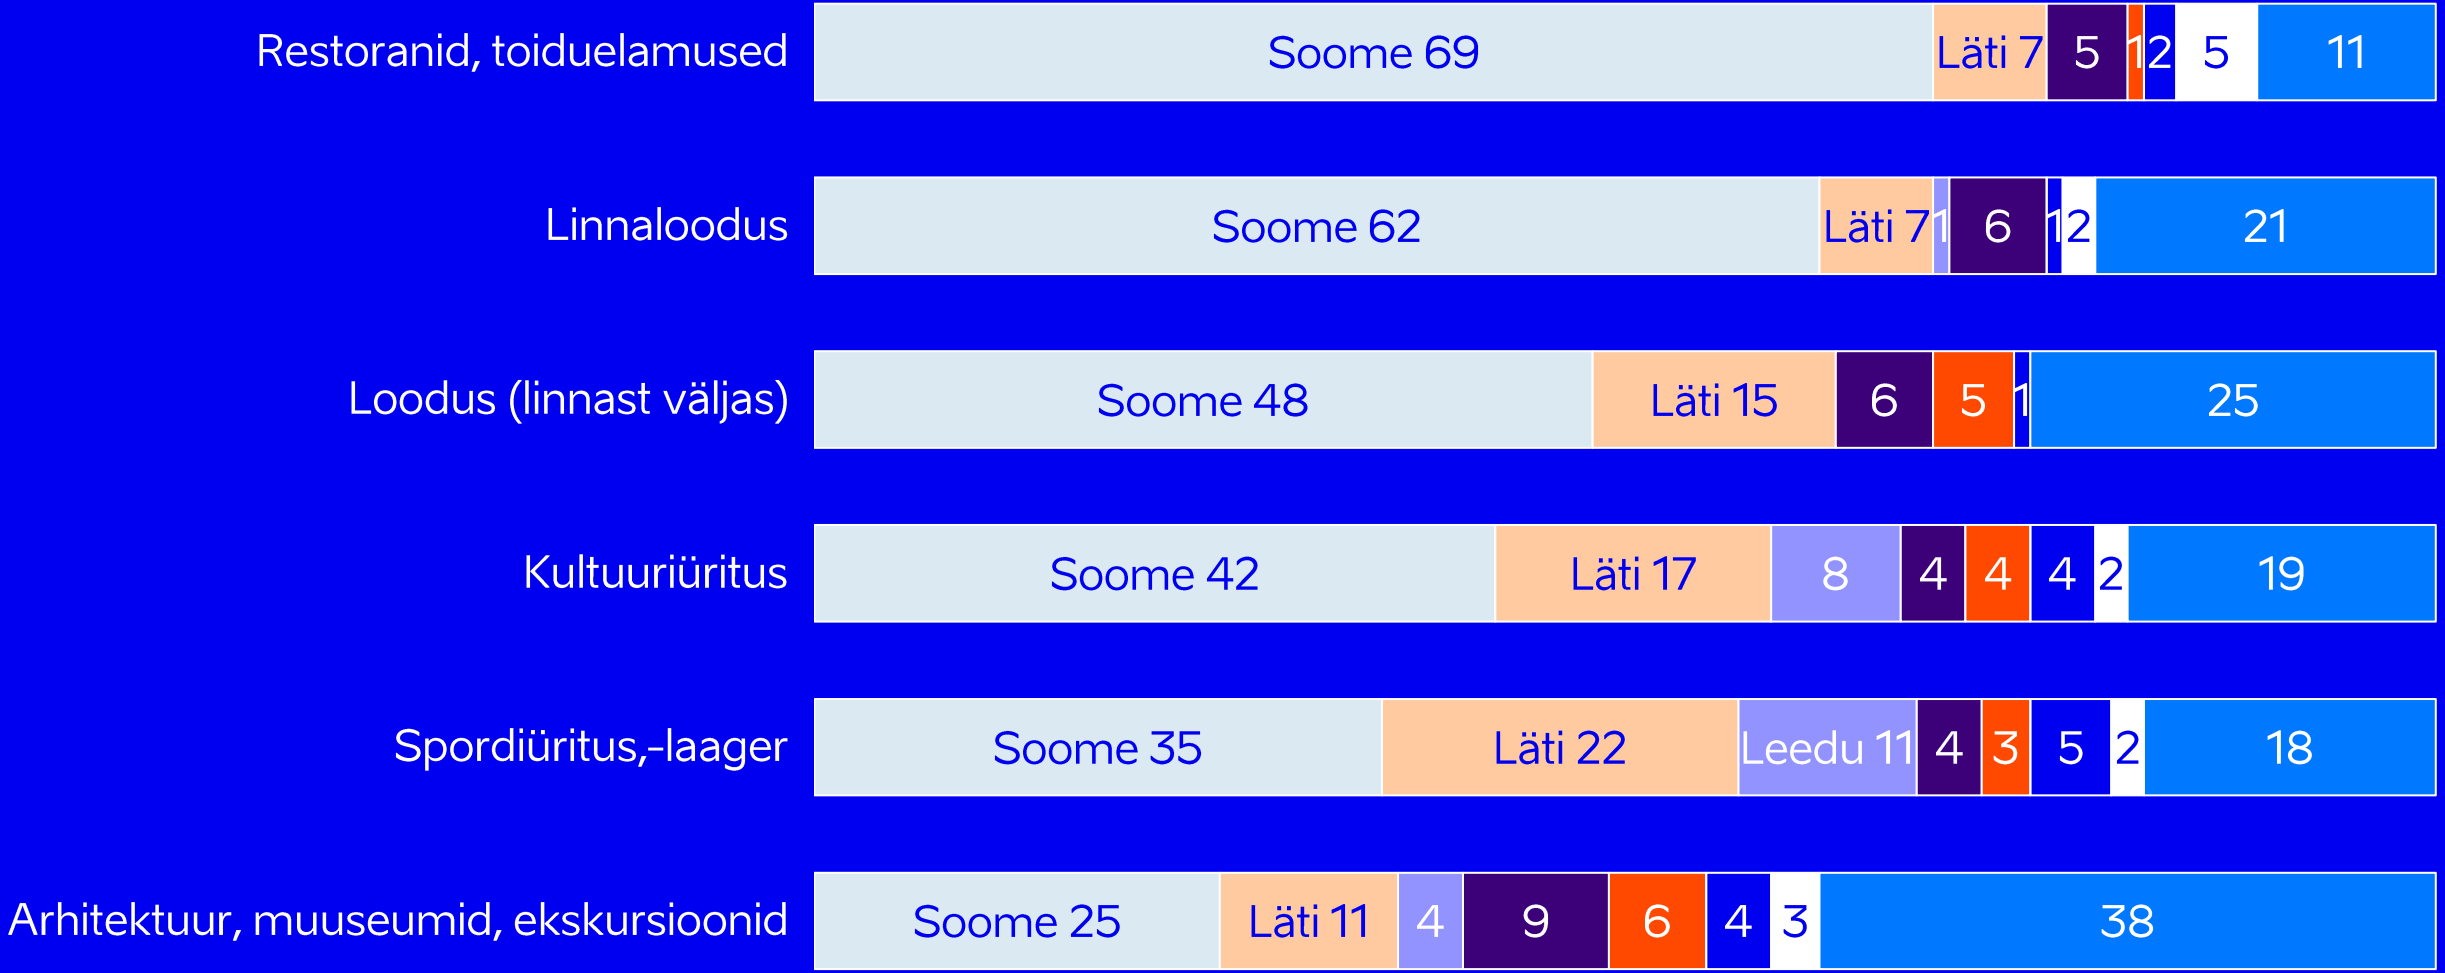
| | | | | | | | | |
|---|---|---|---|---|---|---|---|---|
| Restoranid, toiduelamused | Soome 69 | Läti 7 | 5 | 1 | 2 | 5 | 11 | |
| Linnaloodus | Soome 62 | Läti 7 | 1 | 6 | 1 | 2 | 21 | |
| Loodus (linnast väljas) | Soome 48 | Läti 15 | 6 | 5 | 1 | 25 | | |
| Kultuuriüritus | Soome 42 | Läti 17 | 8 | 4 | 4 | 4 | 2 | 19 |
| Spordiüritus,-laager | Soome 35 | Läti 22 | Leedu 11 | 4 | 3 | 5 | 2 | 18 |
| Arhitektuur, muuseumid, ekskursioonid | Soome 25 | Läti 11 | 4 | 9 | 6 | 4 | 3 | 38 |